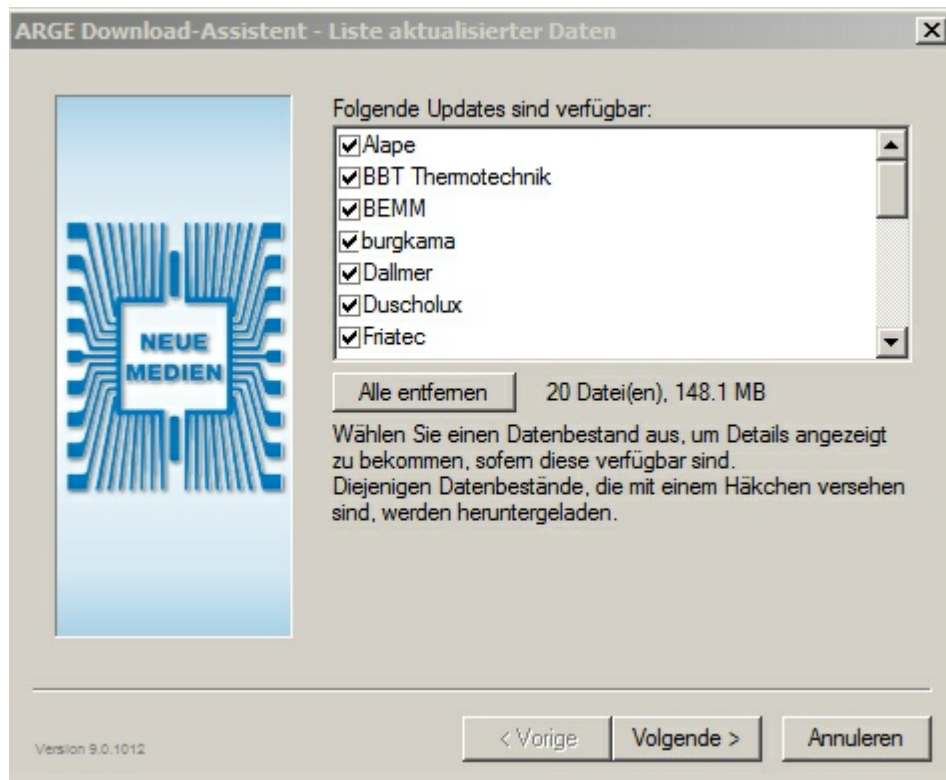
ARGE Download-Assistent - Liste aktualisierter Daten

NEUE MEDIEN

Folgende Updates sind verfügbar:

Alape
BBT Thermotechnik
BEMM
burgkama
Dallmer
Duscholux
Friatec

Alle entfernen

20 Datei(en), 148.1 MB

Wählen Sie einen Datenbestand aus, um Details angezeigt zu bekommen, sofern diese verfügbar sind.
Diejenigen Datenbestände, die mit einem Häkchen versehen sind, werden heruntergeladen.

Version 9.0.1012

< Vorige

Volgende >

Annuleren